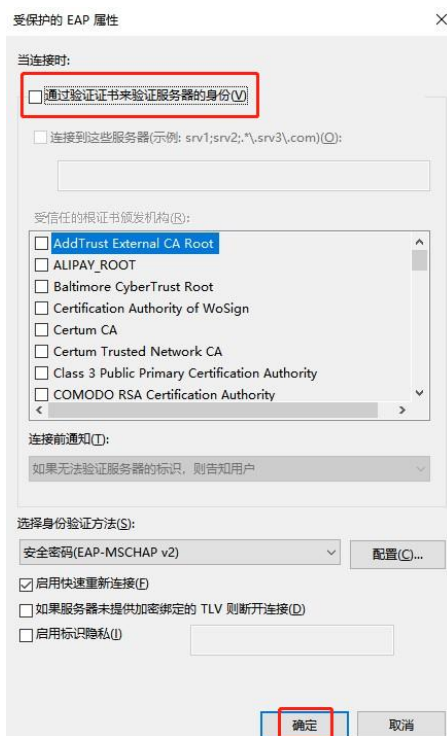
受保护的 EAP 属性

×

当连接时:

通过验证证书来验证服务器的身份(V)

连接到这些服务器(示例: srv1;srv2;.*\.srv3\.com)(O):

受信任的根证书颁发机构(R):

AddTrust External CA Root
ALIPAY_ROOT
Baltimore CyberTrust Root
Certification Authority of WoSign
Certum CA
Certum Trusted Network CA
Class 3 Public Primary Certification Authority
COMODO RSA Certification Authority

连接前通知(T):

如果无法验证服务器的标识，则告知用户

选择身份验证方法(S):

安全密码(EAP-MSCHAP v2)

配置(C)...

启用快速重新连接(F)

如果服务器未提供加密绑定的 TLV 则断开连接(D)

启用标识隐私(I)

确定

取消